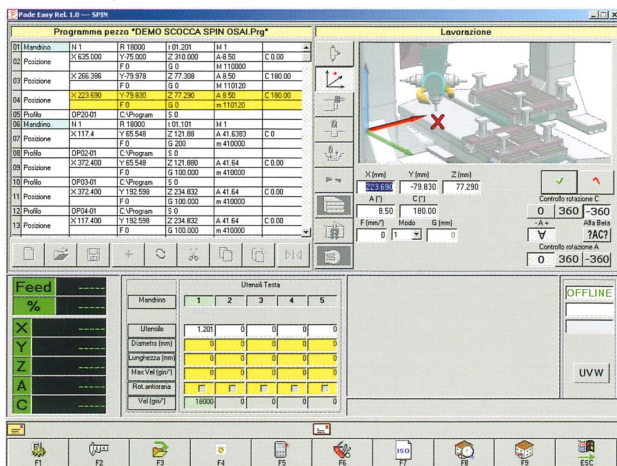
Pade Easy Rel. 1.0 — SPIN

Programma pezzo "DEMO SCOCCA SPIN OSAI.Prg"

| 01 Mandrino | N 1 | R 18000 | t 01.201 | M 1 | |
|---|---|---|---|---|---|
| 02 Posizione | X 635.000 | Y-75.000 | Z 310.000 | A-8.50 | C 0.00 |
| | | F 0 | G 0 | M 110000 | |
| 03 Posizione | X 266.386 | Y-79.978 | Z 77.308 | A 8.50 | C 180.00 |
| | | F 0 | G 0 | M 110120 | |
| 04 Posizione | X 223.690 | Y-79.830 | Z 77.290 | A 8.50 | C 180.00 |
| | | F 0 | G 0 | m 110120 | |
| 05 Profilo | DP20-01 | C:\Program | S 0 | | |
| 06 Mandrino | N 1 | R 18000 | t 01.101 | M 1 | |
| 07 Posizione | X 117.4 | Y 65.548 | Z 121.88 | A 41.6383 | C 0 |
| | | F 0 | G 200 | m 410000 | |
| 08 Profilo | DP02-01 | C:\Program | S 0 | | |
| 09 Posizione | X 372.400 | Y 65.548 | Z 121.880 | A 41.64 | C 0.00 |
| | | F 0 | G 100.000 | m 410000 | |
| 10 Profilo | DP03-01 | C:\Program | S 0 | | |
| 11 Posizione | X 372.400 | Y 192.598 | Z 234.832 | A 41.64 | C 0.00 |
| | | F 0 | G 100.000 | m 410000 | |
| 12 Profilo | DP04-01 | C:\Program | S 0 | | |
| 13 Posizione | X 117.400 | Y 192.598 | Z 234.832 | A 41.64 | C 0.00 |
| | | F 0 | G 100.000 | m 410000 | |

Lavorazione

X (mm) 223.690 Y (mm) -79.830 Z (mm) 77.290
A (°) 8.50 C (°) 180.00
F (mm/') 0 Modo 1 G (mm) 0

Controllo rotazione C
0 360 -360
-A+ ∀ Alfa Beta ?AC?
Controllo rotazione A
0 360 -360

Feed -----
% -----
X -----
Y -----
Z -----
A -----
C -----

Utensili Testa

| Mandrino | 1 | 2 | 3 | 4 | 5 |
|---|---|---|---|---|---|
| Utensile | 1.201 | 0 | 0 | 0 | 0 |
| Diametro (mm) | 0 | 0 | 0 | 0 | 0 |
| Lunghezza (mm) | 0 | 0 | 0 | 0 | 0 |
| Max Vel (giri/') | 0 | 0 | 0 | 0 | 0 |
| Rot. antioraria | | | | | |
| Vel (giri/') | 18000 | 0 | 0 | 0 | 0 |

OFFLINE

UVW

F1 F2 F3 F4 F5 F6 ISO F7 F8 F9 ESC